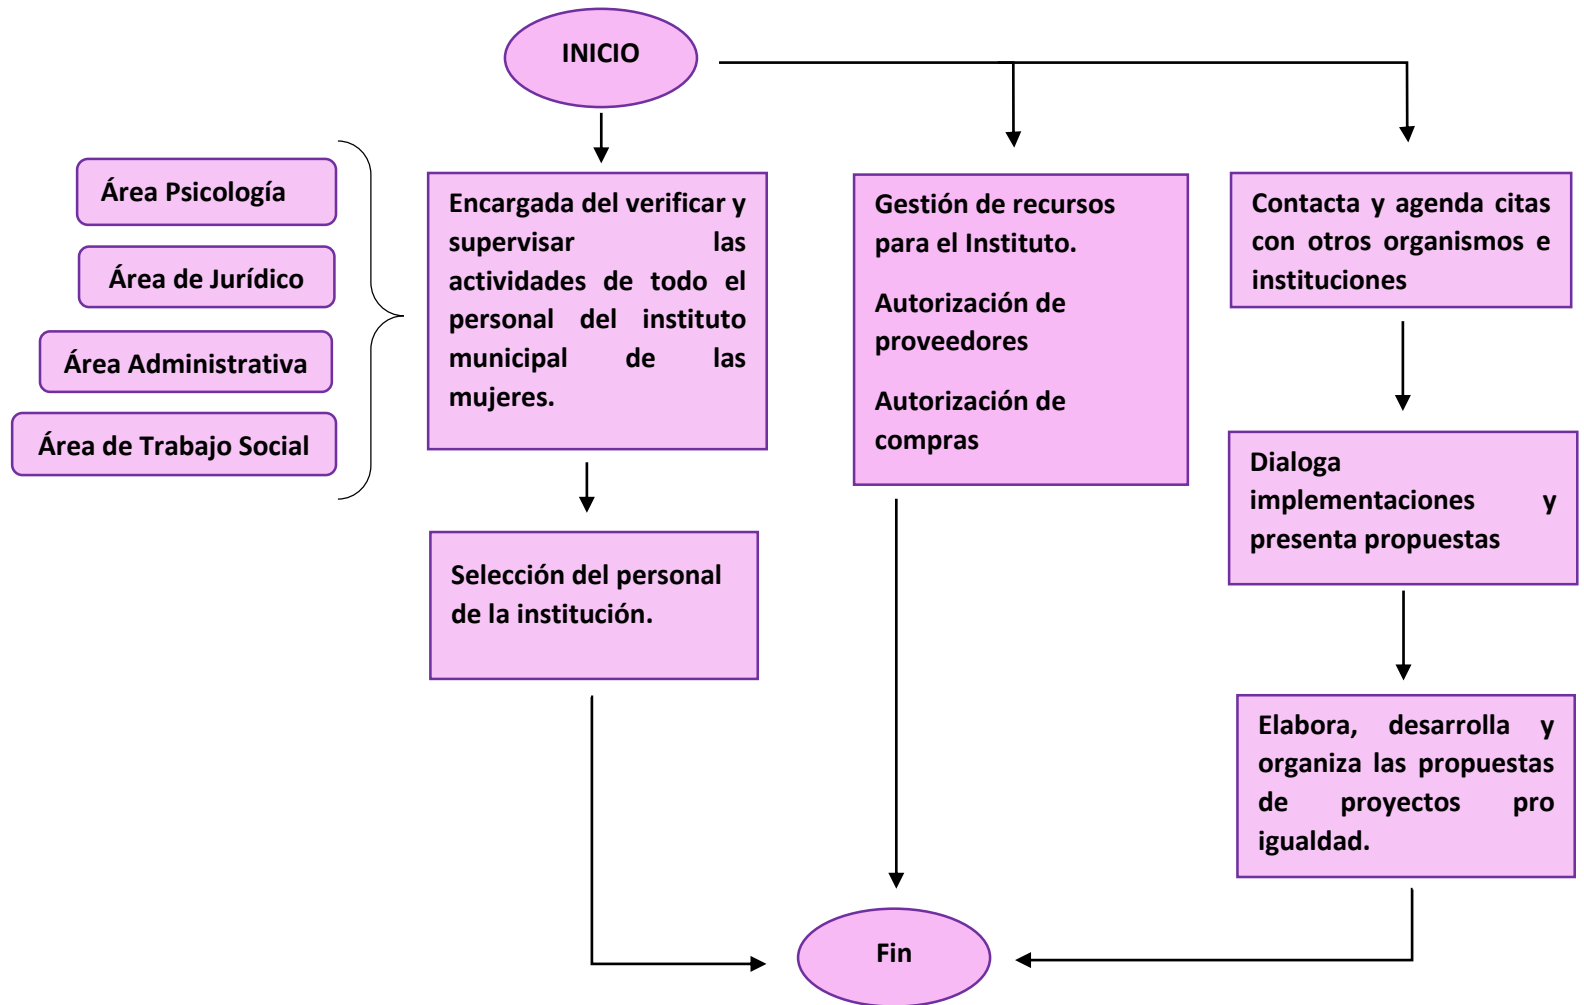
INICIO

Área Psicología

Área de Jurídico

Área Administrativa

Área de Trabajo Social

Encargada del verificar y supervisar las actividades de todo el personal del instituto municipal de las mujeres.

Selección del personal de la institución.

Gestión de recursos para el Instituto.

Autorización de proveedores

Autorización de compras

Contacta y agenda citas con otros organismos e instituciones

Dialoga implementaciones y presenta propuestas

Elabora, desarrolla y organiza las propuestas de proyectos pro igualdad.

Fin